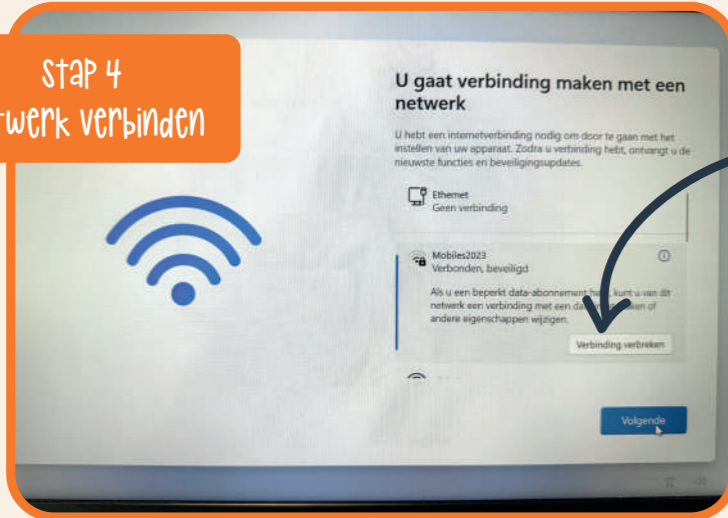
Stap 4
twerk verbinden

U gaat verbinding maken met een netwerk

U hebt een internetverbinding nodig om door te gaan met het instellen van uw apparaat. Zodra u verbinding hebt, ontvangt u de nieuwste functies en beveiligingsupdates.

Ethernet
Geen verbinding

Mobiles2023
Verbonden, beveiligd

Als u een beperkt data-abonnement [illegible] kunt u van dit netwerk een verbinding met een da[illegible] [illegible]ken of andere eigenschappen wijzigen.

Verbinding verbreken

Volgende